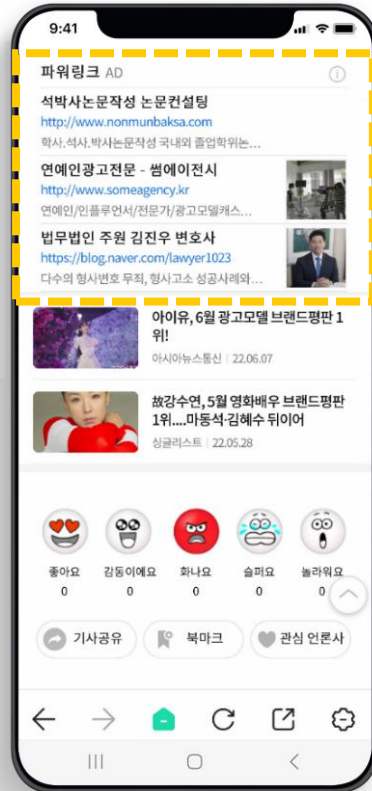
9:41

파워링크 AD

석박사논문작성 논문컨설팅
http://www.nonmunbaksa.com
학사,석사,박사논문작성 국내외 졸업학위는...

연예인광고전문 - 썸에이전시
http://www.someagency.kr
연예인/인플루언서/전문가/광고모델캐스...

법무법인 주원 김진우 변호사
https://blog.naver.com/lawyer1023
다수의 형사변호 무죄, 형사고소 성공사례와...

아이유, 6월 광고모델 브랜드평판 1위!
아시아뉴스통신 | 22.06.07

故강수연, 5월 영화배우 브랜드평판 1위....마동석·김혜수 뒤이어
싱글리스트 | 22.05.28

좋아요 0
감동이에요 0
화나요 0
슬퍼요 0
놀라워요 0

기사공유
북마크
관심 언론사